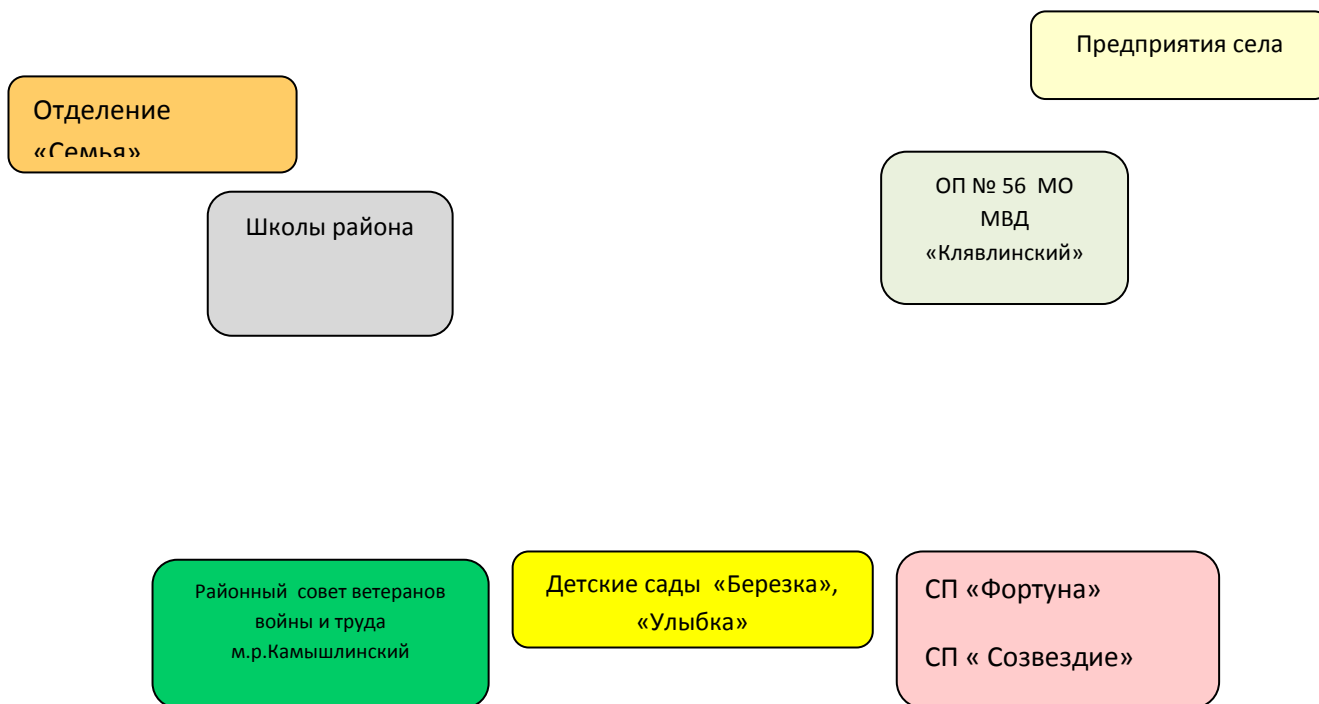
Предприятия села

Отделение «Семья»

Школы района

ОП № 56 МО МВД «Клявлинский»

Районный совет ветеранов войны и труда м.р.Камышлинский

Детские сады «Березка», «Улыбка»

СП «Фортуна»

СП « Созвездие»